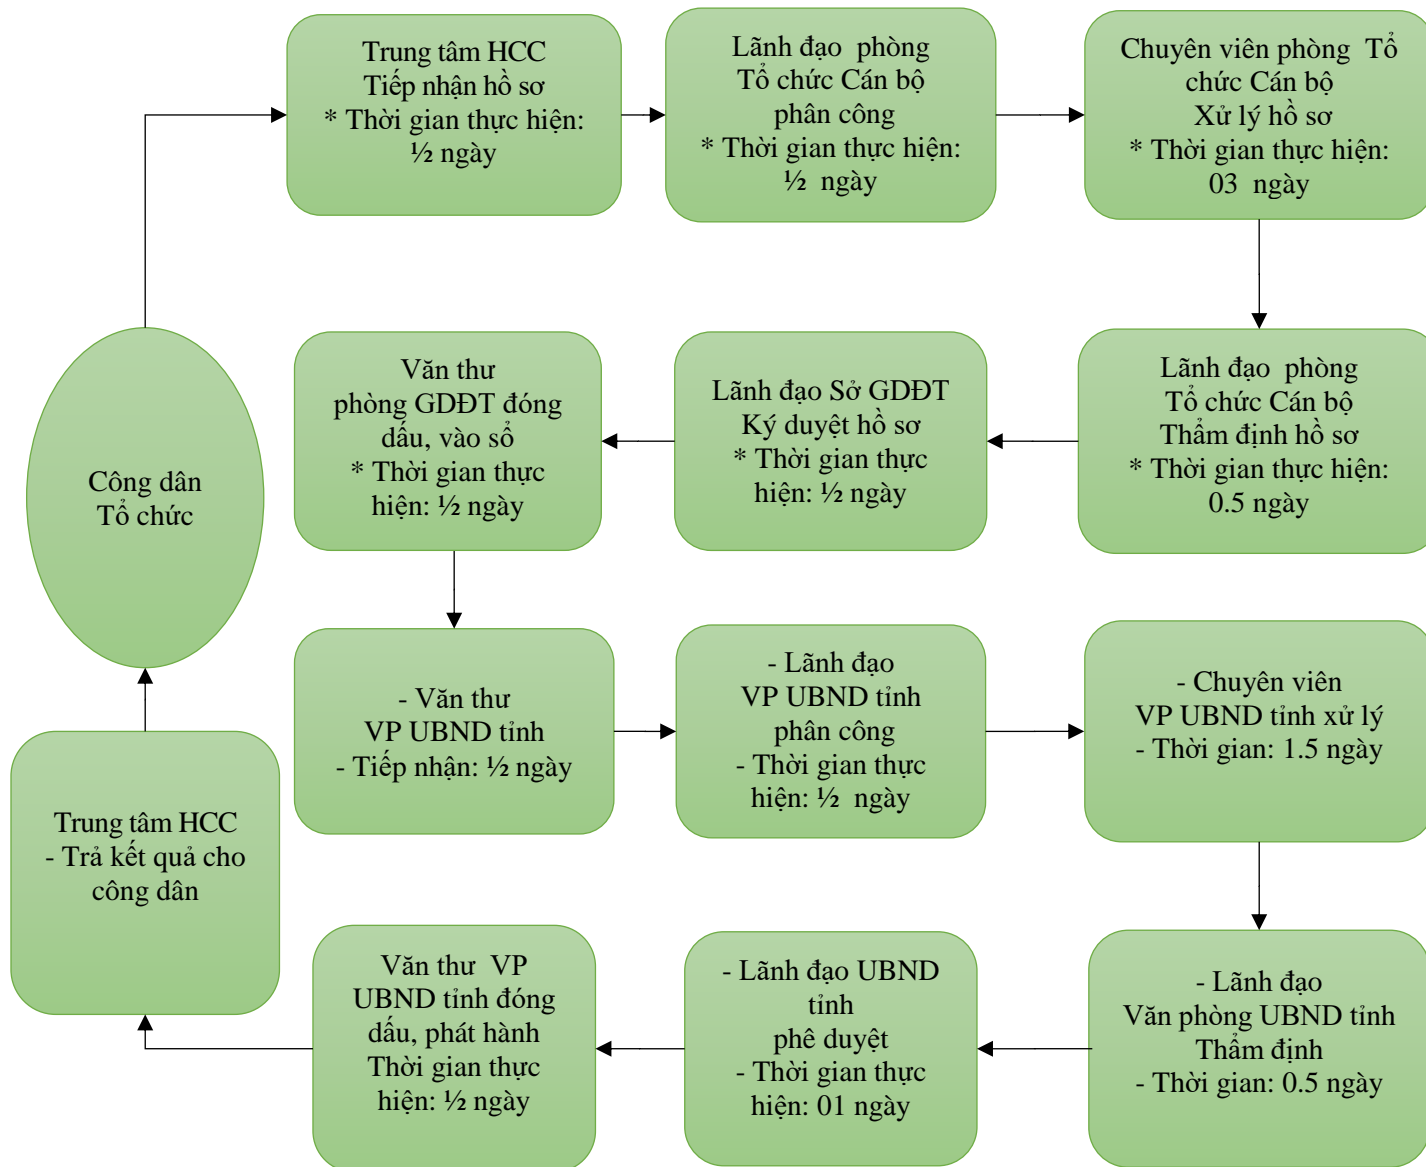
Công dân
Tổ chức

Trung tâm HCC
Tiếp nhận hồ sơ
* Thời gian thực hiện: ½ ngày

Lãnh đạo phòng
Tổ chức Cán bộ
phân công
* Thời gian thực hiện: ½ ngày

Chuyên viên phòng Tổ chức Cán bộ
Xử lý hồ sơ
* Thời gian thực hiện: 03 ngày

Lãnh đạo phòng
Tổ chức Cán bộ
Thẩm định hồ sơ
* Thời gian thực hiện: 0.5 ngày

Lãnh đạo Sở GDĐT
Ký duyệt hồ sơ
* Thời gian thực hiện: ½ ngày

Văn thư
phòng GDĐT đóng dấu, vào sổ
* Thời gian thực hiện: ½ ngày

- Văn thư
VP UBND tỉnh
- Tiếp nhận: ½ ngày

- Lãnh đạo
VP UBND tỉnh
phân công
- Thời gian thực hiện: ½ ngày

- Chuyên viên
VP UBND tỉnh xử lý
- Thời gian: 1.5 ngày

- Lãnh đạo
Văn phòng UBND tỉnh
Thẩm định
- Thời gian: 0.5 ngày

- Lãnh đạo UBND tỉnh
phê duyệt
- Thời gian thực hiện: 01 ngày

Văn thư VP UBND tỉnh đóng dấu, phát hành
Thời gian thực hiện: ½ ngày

Trung tâm HCC
- Trả kết quả cho công dân